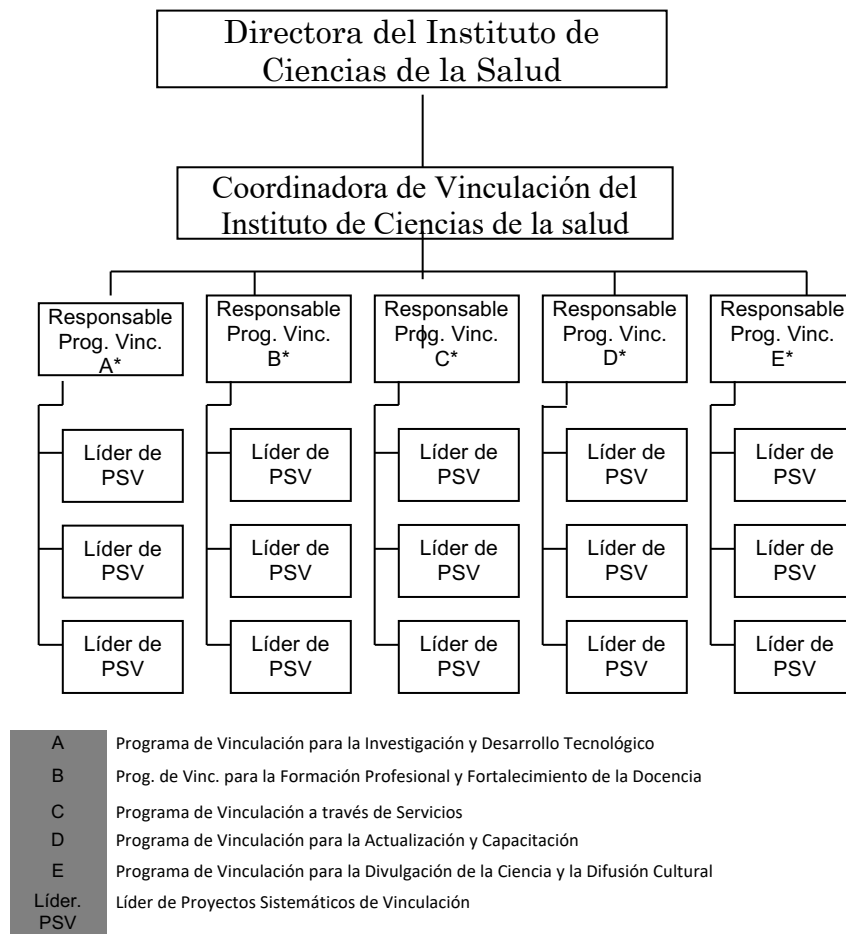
Directora del Instituto de Ciencias de la Salud

Coordinadora de Vinculación del Instituto de Ciencias de la salud

Responsable Prog. Vinc. A*

Líder de PSV

Líder de PSV

Líder de PSV

Responsable Prog. Vinc. B*

Líder de PSV

Líder de PSV

Líder de PSV

Responsable Prog. Vinc. C*

Líder de PSV

Líder de PSV

Líder de PSV

Responsable Prog. Vinc. D*

Líder de PSV

Líder de PSV

Líder de PSV

Responsable Prog. Vinc. E*

Líder de PSV

Líder de PSV

Líder de PSV

| | |
|---|---|
| A | Programa de Vinculación para la Investigación y Desarrollo Tecnológico |
| B | Prog. de Vinc. para la Formación Profesional y Fortalecimiento de la Docencia |
| C | Programa de Vinculación a través de Servicios |
| D | Programa de Vinculación para la Actualización y Capacitación |
| E | Programa de Vinculación para la Divulgación de la Ciencia y la Difusión Cultural |
| Líder. PSV | Líder de Proyectos Sistemáticos de Vinculación |